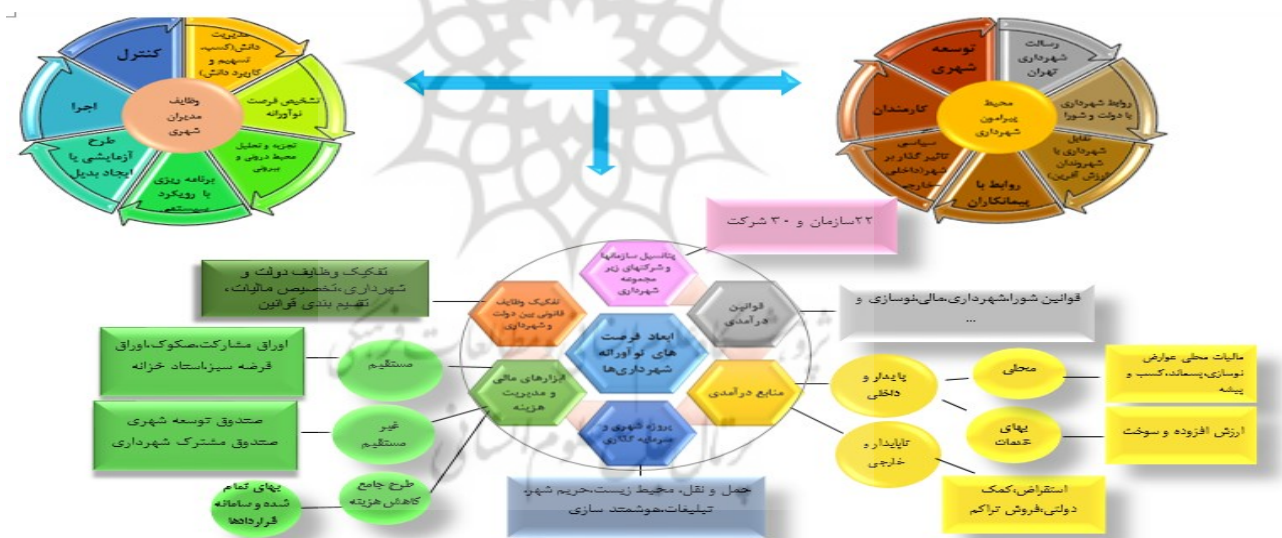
کنترل

مدیریت دانش(کسب، تسهیم و کاربرد دانش)

وظایف مدیران شهری

تشخیص فرصت نوآورانه

تجزیه و تحلیل محیط درونی و بیرونی

برنامه ریزی با رویکرد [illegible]

طرح آزمایشی یا ایجاد بدیل

اجرا

توسعه شهری

رسالت شهرداری تهران

محیط پیرامون شهرداری

کارمندان

روابط شهرداری با دولت و شورا

تعامل شهرداری با شهروندان (ارزش آفرین)

سیاسی تاثیر گذار بر شهر(داخلی خارجی)

روابط با پیمانکاران

۲۲سازمان و ۳۰ شرکت

پتانسیل سازمانها و شرکتهای زیر مجموعه شهرداری

تفکیک وظایف دولت و شهرداری،تخصیص مالیات، تقسیم بندی قوانین

تفکیک وظایف قانونی بین دولت و شهرداری

قوانین درآمدی

قوانین شورا،شهرداری،مالی،نوسازی و ...

ابعاد فرصت های نوآورانه شهرداری‌ها

اوراق مشارکت،صکوک،اوراق قرضه سپرداستاد خزانه

مستقیم

ابزارهای مالی و مدیریت هزینه

منابع درآمدی

پایدار و داخلی

محلی

مالیات محلی عوارض نوسازی،پسماند،کسب و پیشه

صندوق توسعه شهری صندوق مشترک شهرداری

غیر مستقیم

بهای خدمات

ارزش افزوده و سوخت

پروژه شهری و سرمایه گذاری

ناپایدار و خارجی

طرح جامع کاهش هزینه

بهای تمام شده و سامانه قراردادها

حمل و نقل، محیط زیست،حریم شهر، تبلیغات،هوشمند سازی

استقراض،کمک دولتی،فروش تراکم